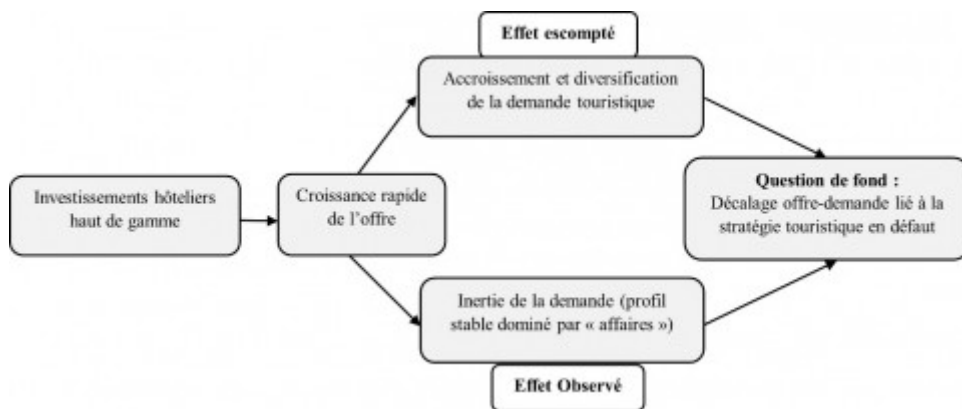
Investissements hôteliers haut de gamme

Croissance rapide de l'offre

Effet escompté

Accroissement et diversification de la demande touristique

Inertie de la demande (profil stable dominé par « affaires »)

Effet Observé

Question de fond :
Décalage offre-demande lié à la stratégie touristique en défaut